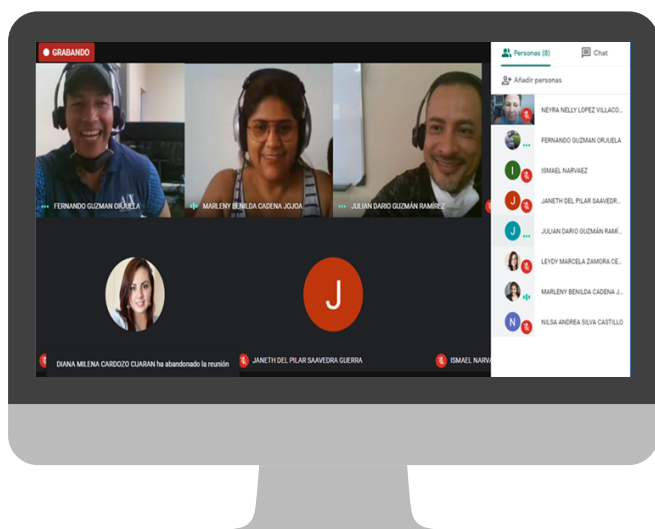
GRABANDO

FERNANDO GUZMAN ORJUELA

MARLENY BENILDA CADENA JOJOA

JULIAN DARIO GUZMÁN RAMÍREZ

DIANA MILENA CARDOZO CUARAN ha abandonado la reunión

J

JANETH DEL PILAR SAAVEDRA GUERRA

ISMAEL NARVA

Personas (8)

Chat

Añadir personas

NEYRA NELLY LOPEZ VILLACO...

FERNANDO GUZMAN ORJUELA

I

ISMAEL NARVAEZ

J

JANETH DEL PILAR SAAVEDR...

J

JULIAN DARIO GUZMÁN RAMÍ...

LEYDY MARCELA ZAMORA CE...

MARLENY BENILDA CADENA J...

N

NILSA ANDREA SILVA CASTILLO